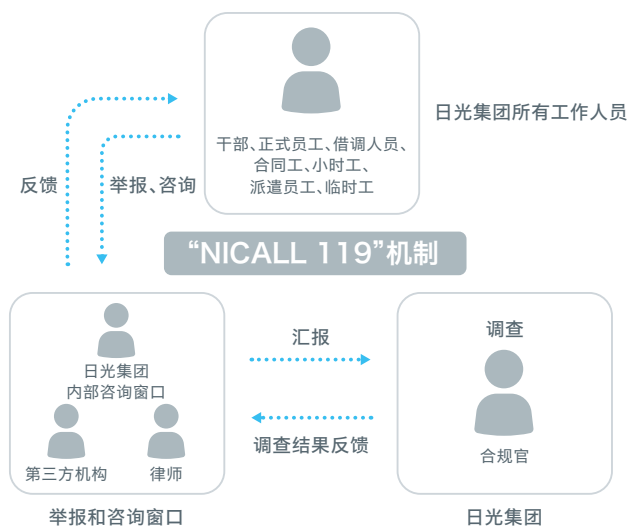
干部、正式员工、借调人员、合同工、小时工、派遣员工、临时工

日光集团所有工作人员

反馈

举报、咨询

“NICALL 119”机制

日光集团
内部咨询窗口

第三方机构

律师

举报和咨询窗口

汇报

调查结果反馈

调查

合规官

日光集团